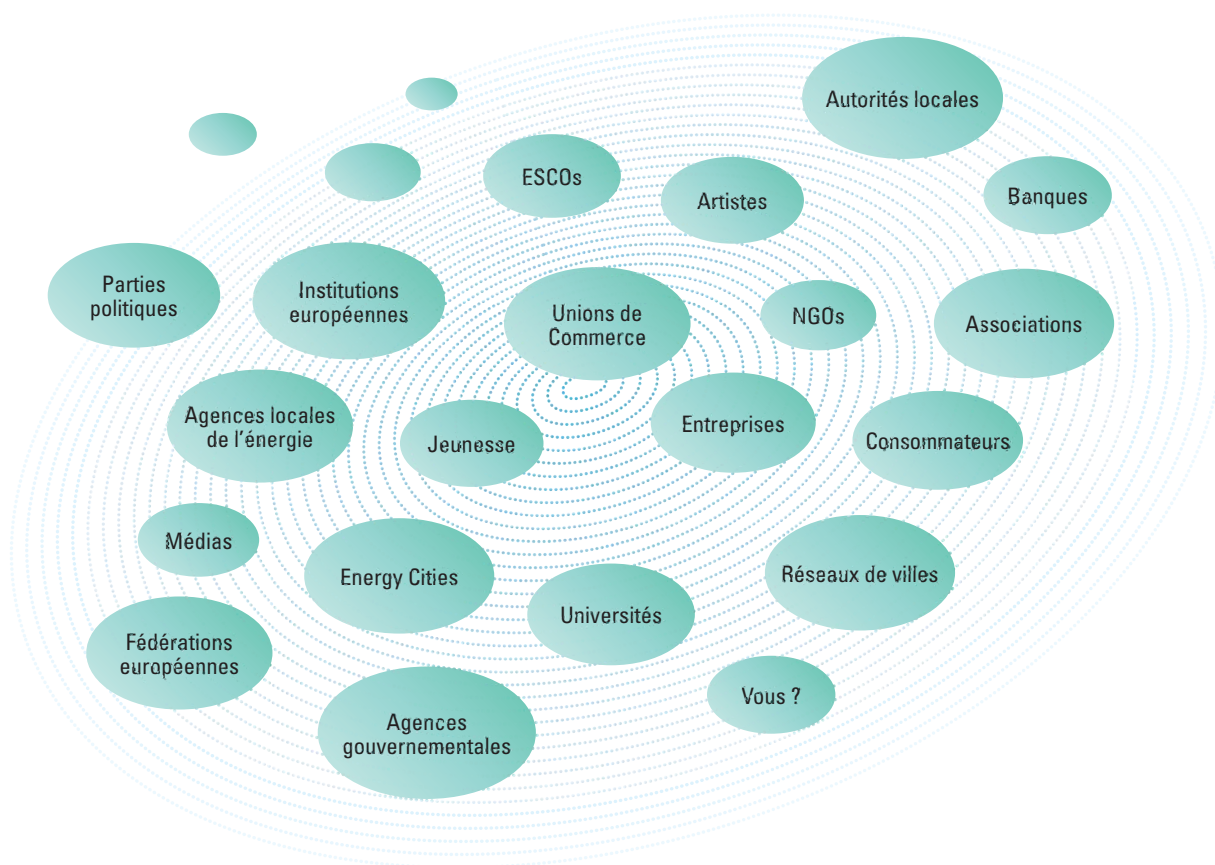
Autorités locales

ESCOs

Artistes

Banques

Parties politiques

Institutions européennes

Unions de Commerce

NGOs

Associations

Agences locales de l'énergie

Jeunesse

Entreprises

Consommateurs

Médias

Energy Cities

Réseaux de villes

Universités

Fédérations européennes

Vous ?

Agences gouvernementales